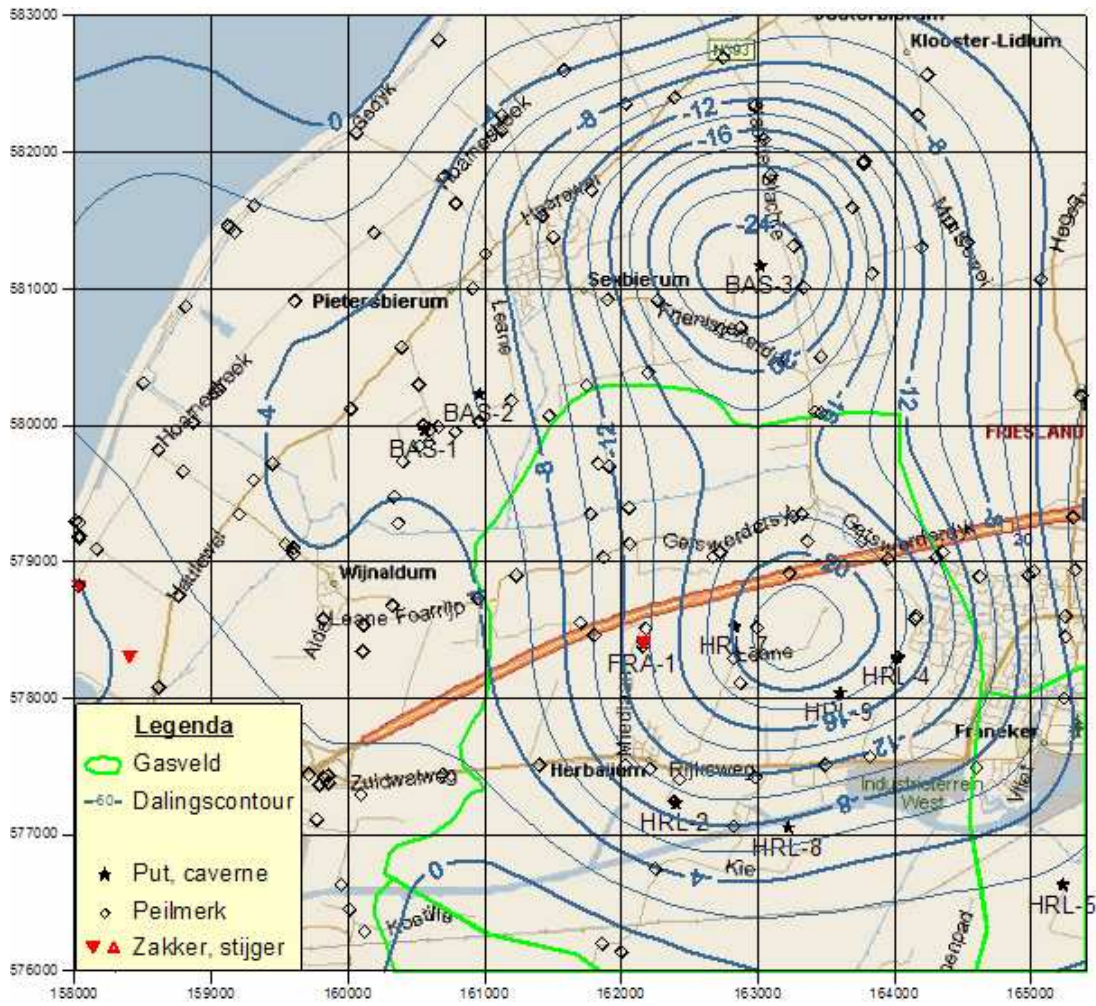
583000
582000
581000
580000
579000
578000
577000
576000
158000
159000
160000
161000
162000
163000
164000
165000

Klooster-Lidlum
N393
0
-12
-16
-8
-24
-8
BAS-3
Sexbierum
Pietersbierum
4
BAS-2
BAS-1
FRIESLAND
-12
-8
-12
Wijnaldum
Getswerdersyl
-20
HRL-7
FRA-1
HRL-4
HRL-9
-16
-12
Franeker
Herbaijum
Rijksweg
Zuidwalweg
Industrieterrein West
-8
HRL-2
HRL-8
0
-4
HRL-5
Kie

Legenda
Gasveld
-60- Dalingscontour
Put, caverne
Peilmerk
Zakker, stijger